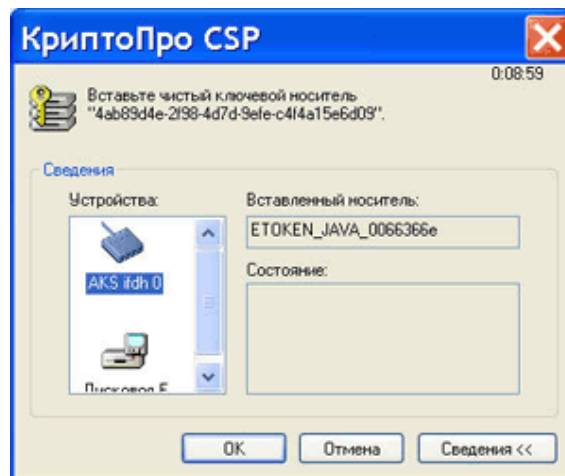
КриптоПро CSP

0:08:59

Вставьте чистый ключевой носитель "4ab89d4e-2f98-4d7d-9efe-c4f4a15e6d09".

Сведения

Устройства:

AKS ifdh 0

Дисковод F

Вставленный носитель:

ETOKEN_JAVA_0066366e

Состояние:

OK

Отмена

Сведения <<